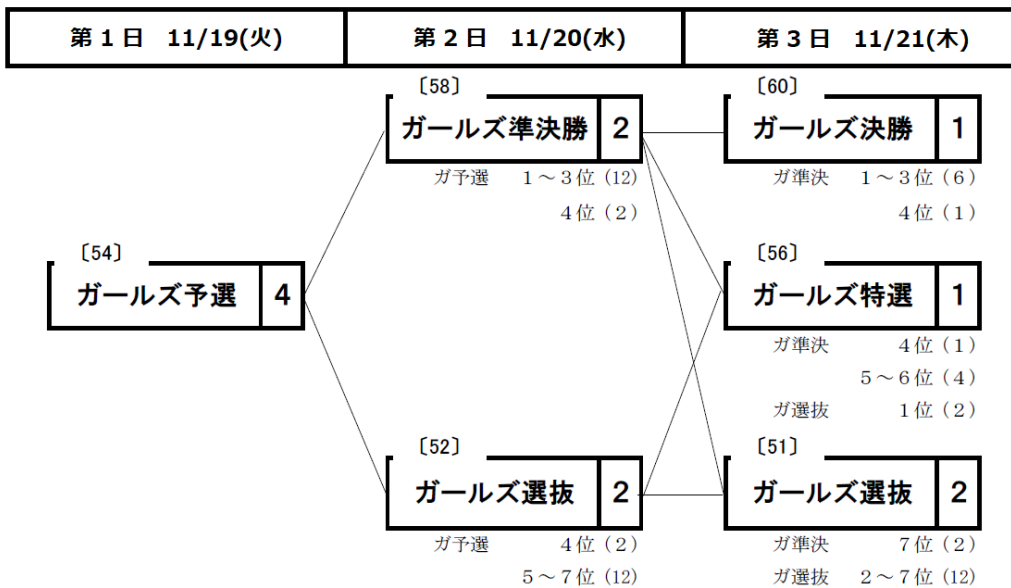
| 第１日　11/19(火) | 第２日　11/20(水) | 第３日　11/21(木) |
|---|---|---|

〔54〕
ガールズ予選 4

〔58〕
ガールズ準決勝 2
ガ予選　１～３位（12）
４位（２）

〔52〕
ガールズ選抜 2
ガ予選　４位（２）
５～７位（12）

〔60〕
ガールズ決勝 1
ガ準決　１～３位（６）
４位（１）

〔56〕
ガールズ特選 1
ガ準決　４位（１）
５～６位（４）
ガ選抜　１位（２）

〔51〕
ガールズ選抜 2
ガ準決　７位（２）
ガ選抜　２～７位（12）